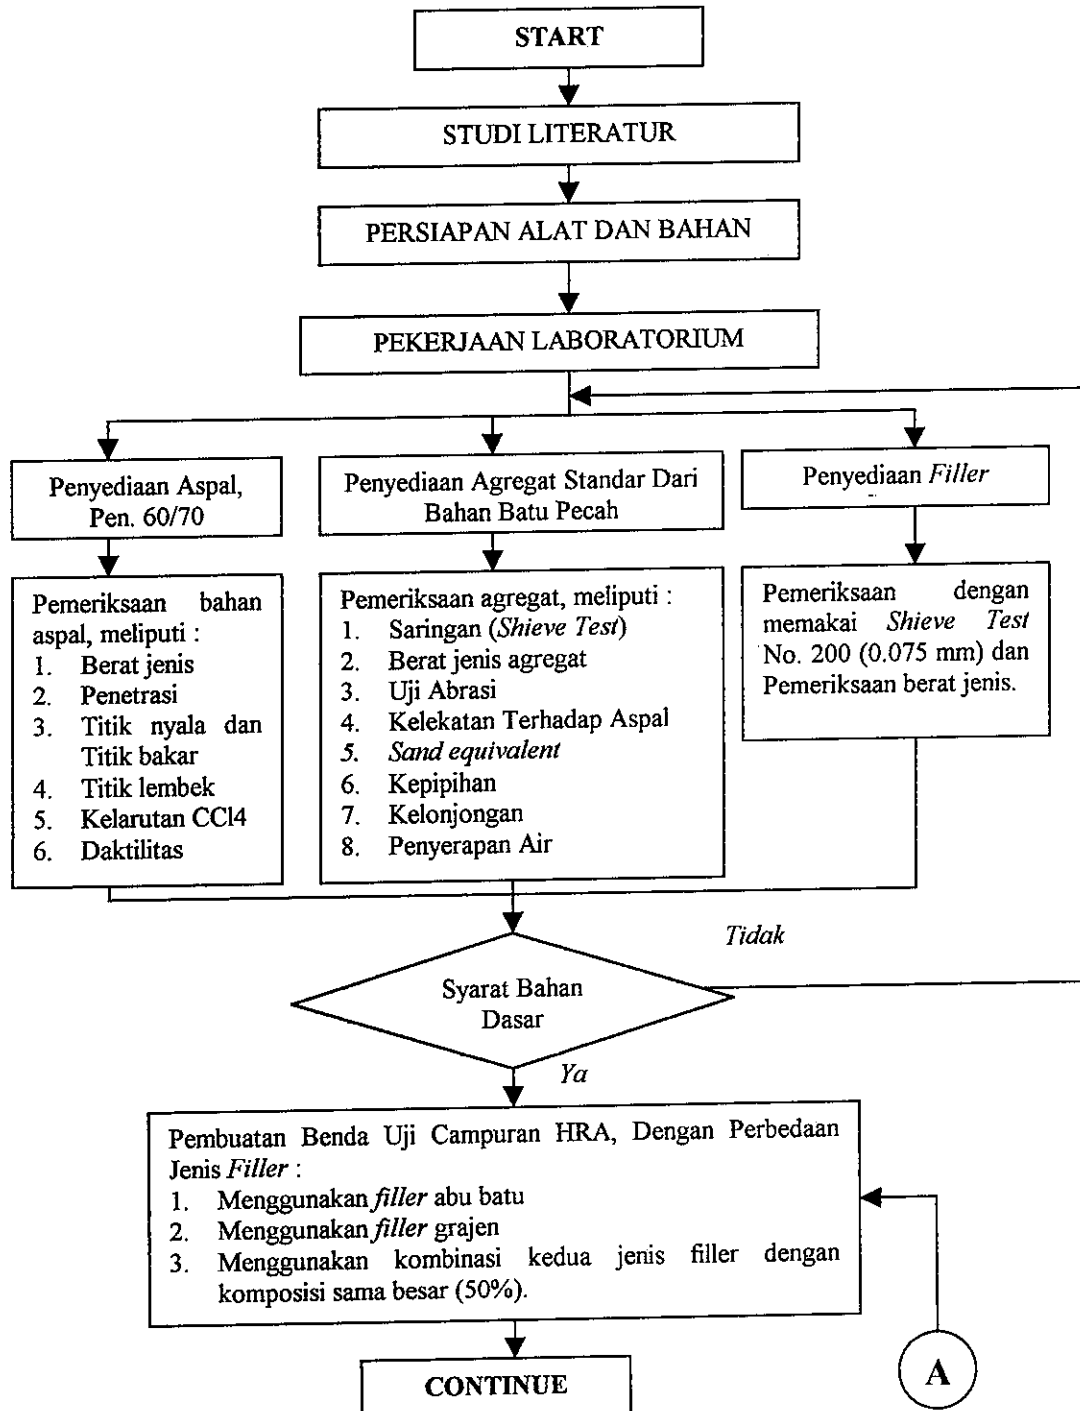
START

STUDI LITERATUR

PERSIAPAN ALAT DAN BAHAN

PEKERJAAN LABORATORIUM

Penyediaan Aspal, Pen. 60/70

Pemeriksaan bahan aspal, meliputi :
1. Berat jenis
2. Penetrasi
3. Titik nyala dan Titik bakar
4. Titik lembek
5. Kelarutan CCl4
6. Daktilitas

Penyediaan Agregat Standar Dari Bahan Batu Pecah

Pemeriksaan agregat, meliputi :
1. Saringan (*Shieve Test*)
2. Berat jenis agregat
3. Uji Abrasi
4. Kelekatan Terhadap Aspal
5. *Sand equivalent*
6. Kepipihan
7. Kelonjongan
8. Penyerapan Air

Penyediaan *Filler*

Pemeriksaan dengan memakai *Shieve Test* No. 200 (0.075 mm) dan Pemeriksaan berat jenis.

*Tidak*

Syarat Bahan Dasar

*Ya*

Pembuatan Benda Uji Campuran HRA, Dengan Perbedaan Jenis *Filler* :
1. Menggunakan *filler* abu batu
2. Menggunakan *filler* grajen
3. Menggunakan kombinasi kedua jenis filler dengan komposisi sama besar (50%).

CONTINUE

A